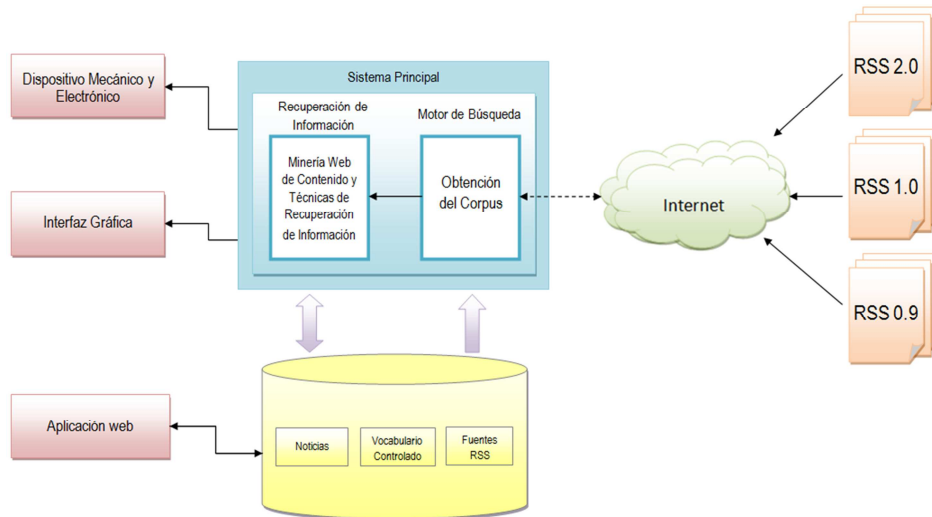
Dispositivo Mecánico y Electrónico

Interfaz Gráfica

Sistema Principal

Recuperación de Información

Motor de Búsqueda

Minería Web de Contenido y Técnicas de Recuperación de Información

Obtención del Corpus

Internet

RSS 2.0

RSS 1.0

RSS 0.9

Aplicación web

Noticias

Vocabulario Controlado

Fuentes RSS